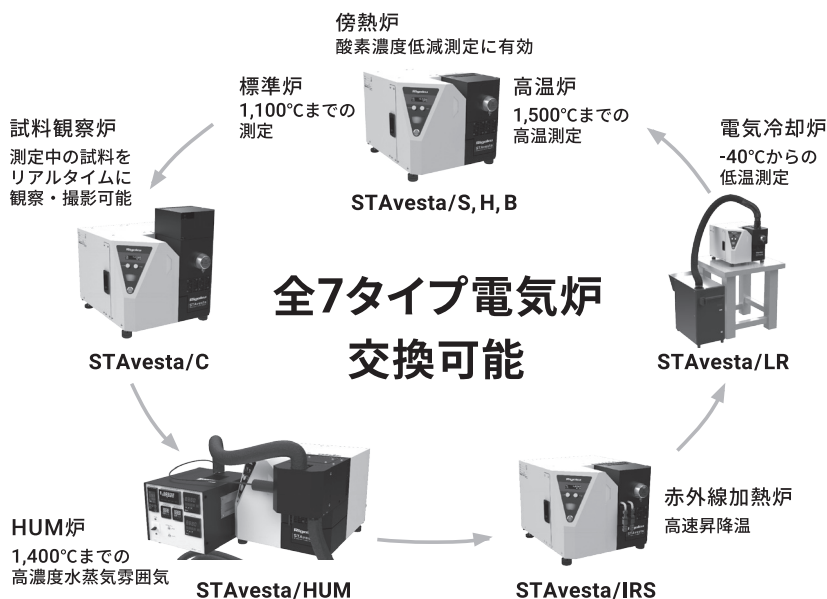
傍熱炉
酸素濃度低減測定に有効

標準炉
1,100℃までの
測定

高温炉
1,500℃までの
高温測定

試料観察炉
測定中の試料を
リアルタイムに
観察・撮影可能

電気冷却炉
-40℃からの
低温測定

STAvesta/S, H, B

全7タイプ電気炉
交換可能

STAvesta/C

STAvesta/LR

赤外線加熱炉
高速昇降温

HUM炉
1,400℃までの
高濃度水蒸気雰囲気

STAvesta/HUM

STAvesta/IRS